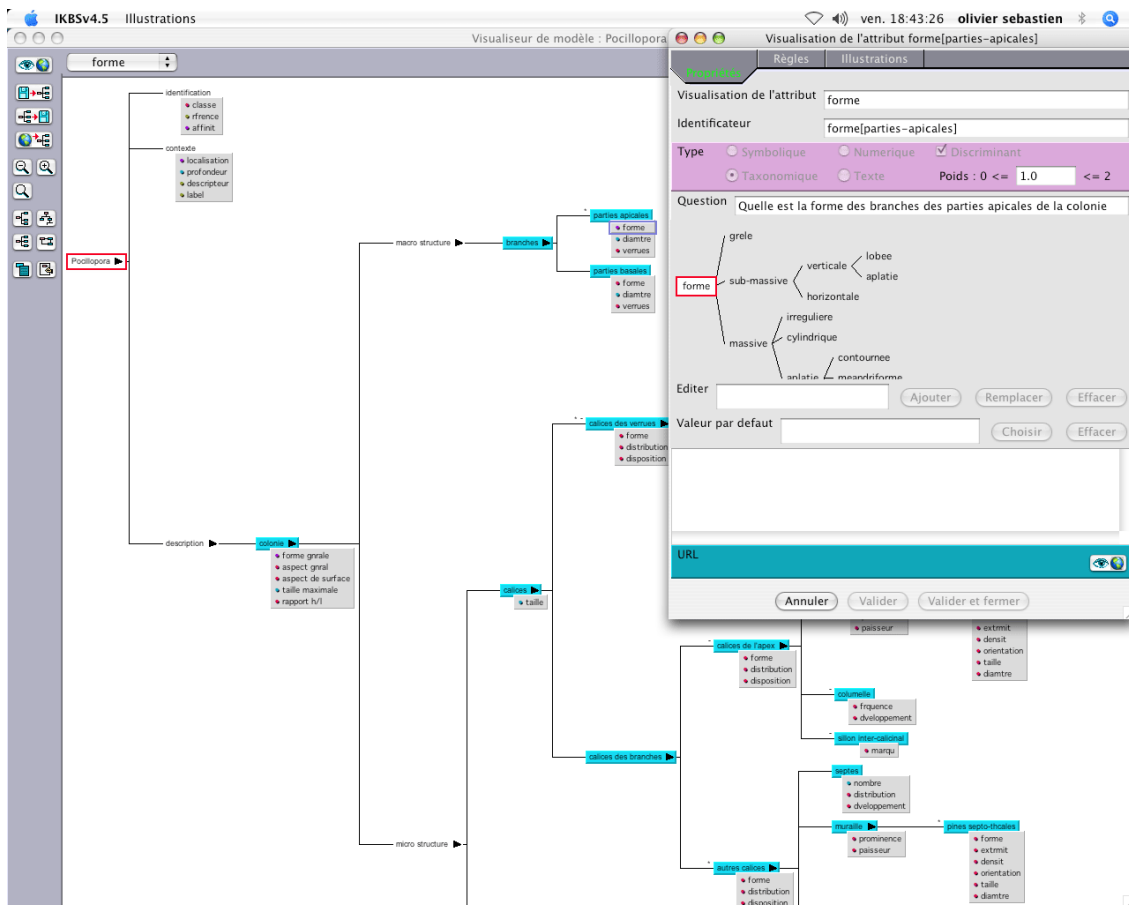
IKBSv4.5 Illustrations

ven. 18:43:26 olivier sebastien

Visualiseur de modèle : Pocillopora

forme

identification
classe
rfrence
affinit

contexte
localisation
profondeur
descripteur
label

Pocillopora

macro structure
branches
parties apicales
forme
diamtre
verrues
parties basales
forme
diamtre
verrues

calices des verrues
forme
distribution
disposition

description
colonie
forme gnrale
aspect gnral
aspect de surface
taille maximale
rapport h/l

calices
taille

paisseur

extrmit
densit
orientation
taille
diamtre

calices de l'apex
forme
distribution
disposition

columelle
frquence
dveloppement

sillon inter-calicinal
marqu

calices des branches

septes
nombre
distribution
dveloppement

muraille
prominence
paisseur

pines septo-thcales
forme
extrmit
densit
orientation
taille
diamtre

micro structure

autres calices
forme
distribution
disposition

Visualisation de l'attribut forme[parties-apicales]

Propriétés | Règles | Illustrations

Visualisation de l'attribut forme

Identificateur forme[parties-apicales]

Type
Symbolique
Numerique
Discriminant
Taxonomique
Texte
Poids : 0 <= 1.0 <= 2

Question Quelle est la forme des branches des parties apicales de la colonie

forme
grele
sub-massive
verticale
lobee
aplatie
horizontale
massive
irreguliere
cylindrique
aplatie
contournee
meandriforme

Editer
Ajouter
Remplacer
Effacer

Valeur par defaut
Choisir
Effacer

URL

Annuler
Valider
Valider et fermer